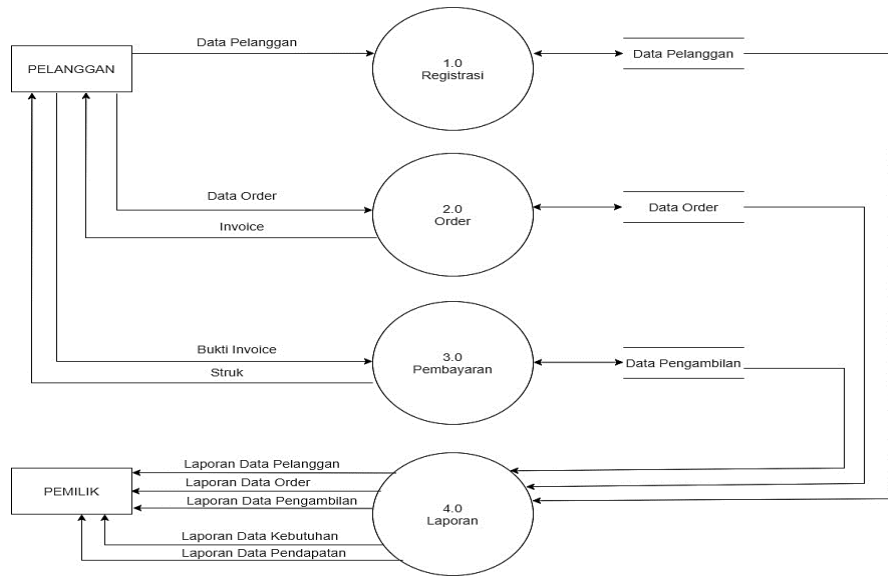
PELANGGAN

Data Pelanggan

1.0
Registrasi

Data Pelanggan

Data Order

Invoice

2.0
Order

Data Order

Bukti Invoice

Struk

3.0
Pembayaran

Data Pengambilan

PEMILIK

Laporan Data Pelanggan

Laporan Data Order

Laporan Data Pengambilan

Laporan Data Kebutuhan

Laporan Data Pendapatan

4.0
Laporan